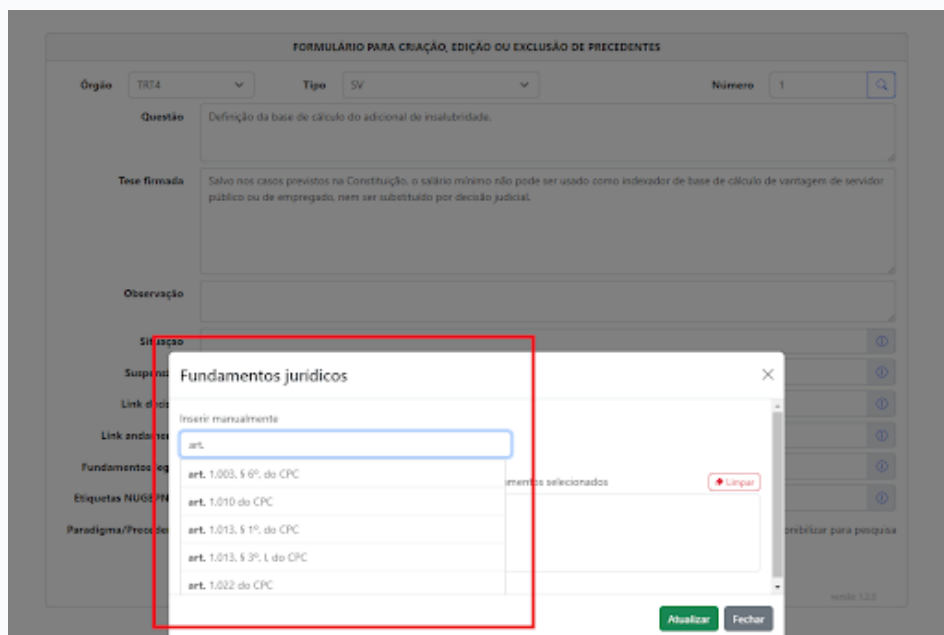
FORMULÁRIO PARA CRIAÇÃO, EDIÇÃO OU EXCLUSÃO DE PRECEDENTES

Órgão TRT4

Tipo SV

Número 1

Questão Definição da base de cálculo do adicional de insalubridade.

Tese firmada Salvo nos casos previstos na Constituição, o salário mínimo não pode ser usado como indexador de base de cálculo de vantagem de servidor público ou de empregado, nem ser substituído por decisão judicial.

Observação

Situação

Suspens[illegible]

Link doc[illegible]

Link andam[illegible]

Fundamentos leg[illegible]

Etiquetas NUGEPN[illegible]

Paradigma/Preced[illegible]

Fundamentos jurídicos

Inserir manualmente

art.

art. 1.003, § 6º, do CPC

art. 1.010 do CPC

art. 1.013, § 1º, do CPC

art. 1.013, § 3º, I, do CPC

art. 1.022 do CPC

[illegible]amentos selecionados

Limpar

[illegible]onibilizar para pesquisa

versão 1.2.0

Atualizar

Fechar